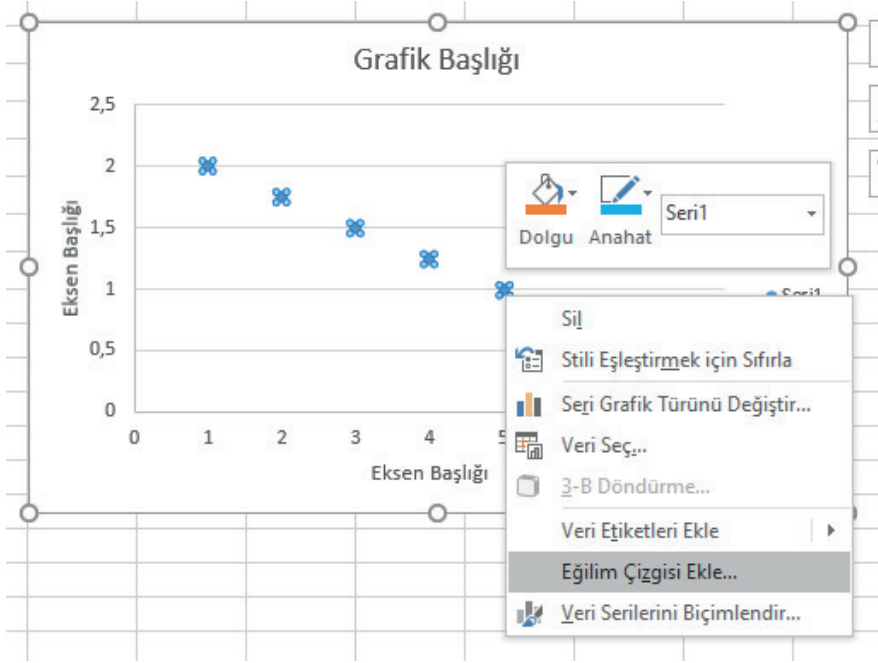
Grafik Başlığı

2,5
2
1,5
1
0,5
0

Eksen Başlığı

0 1 2 3 4 5

Eksen Başlığı

Dolgu Anahat Seri1

Seri1

Sil
Stili Eşleştirmek için Sıfırla
Seri Grafik Türünü Değiştir...
Veri Seç...
3-B Döndürme...
Veri Etiketleri Ekle
Eğilim Çizgisi Ekle...
Veri Serilerini Biçimlendir...